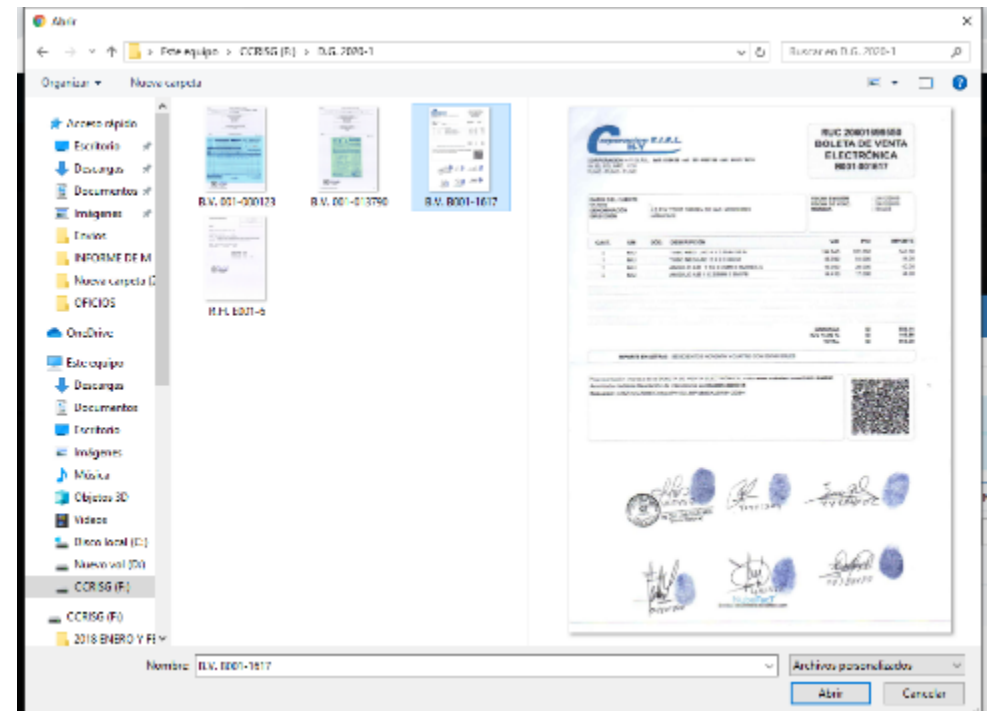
Abrir

Este equipo > CCRISG (F:) > D.G. 2020-1

Buscar en D.G. 2020-1

Organizar ▾ Nueva carpeta

Acceso rápido
Escritorio
Descargas
Documentos
Imágenes
Envios
INFORME DE M
Nueva carpeta (2
OFICIOS
OneDrive
Este equipo
Descargas
Documentos
Escritorio
Imágenes
Música
Objetos 3D
Videos
Disco local (C:)
Nuevo vol (D:)
CCRISG (F:)
CCRISG (F:)
2018 ENERO Y FE

B.V. 001-000123
B.V. 001-013790
B.V. B001-1617
R.FC E001-6

RUC 20601898588
BOLETA DE VENTA
ELECTRÓNICA
B001-001617

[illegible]

Nombre: B.V. B001-1617

Archivos personalizados

Abrir
Cancelar